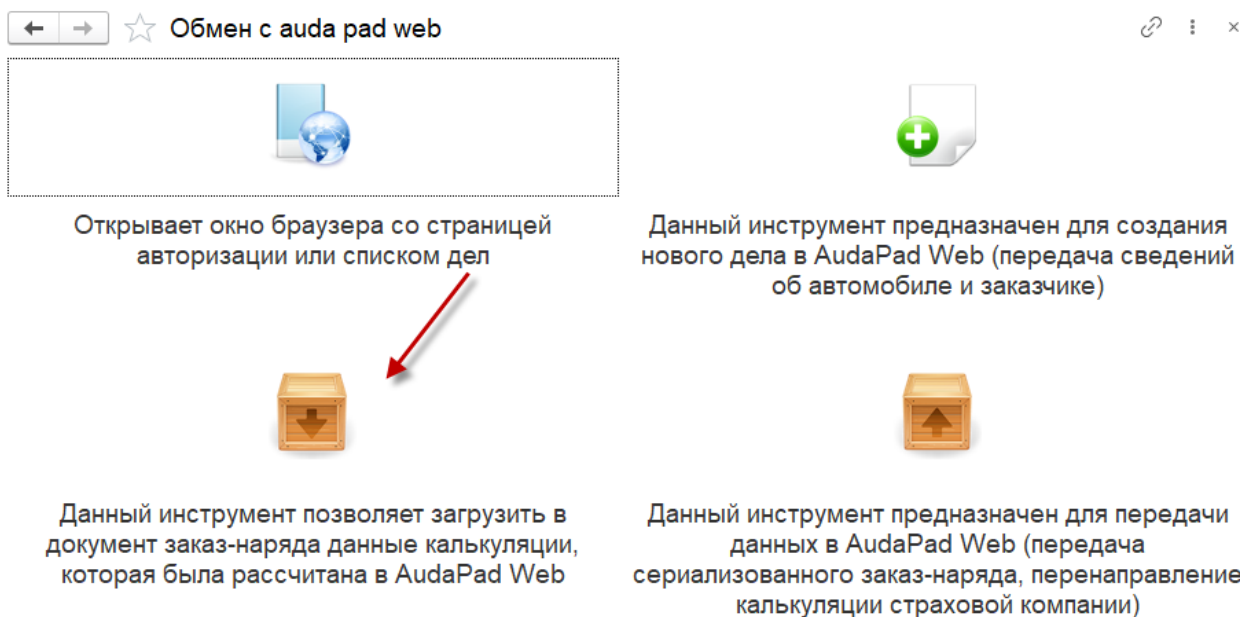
Обмен с auda pad web

Открывает окно браузера со страницей авторизации или списком дел

Данный инструмент предназначен для создания нового дела в AudaPad Web (передача сведений об автомобиле и заказчике)

Данный инструмент позволяет загрузить в документ заказ-наряда данные калькуляции, которая была рассчитана в AudaPad Web

Данный инструмент предназначен для передачи данных в AudaPad Web (передача сериализованного заказ-наряда, перенаправление калькуляции страховой компании)